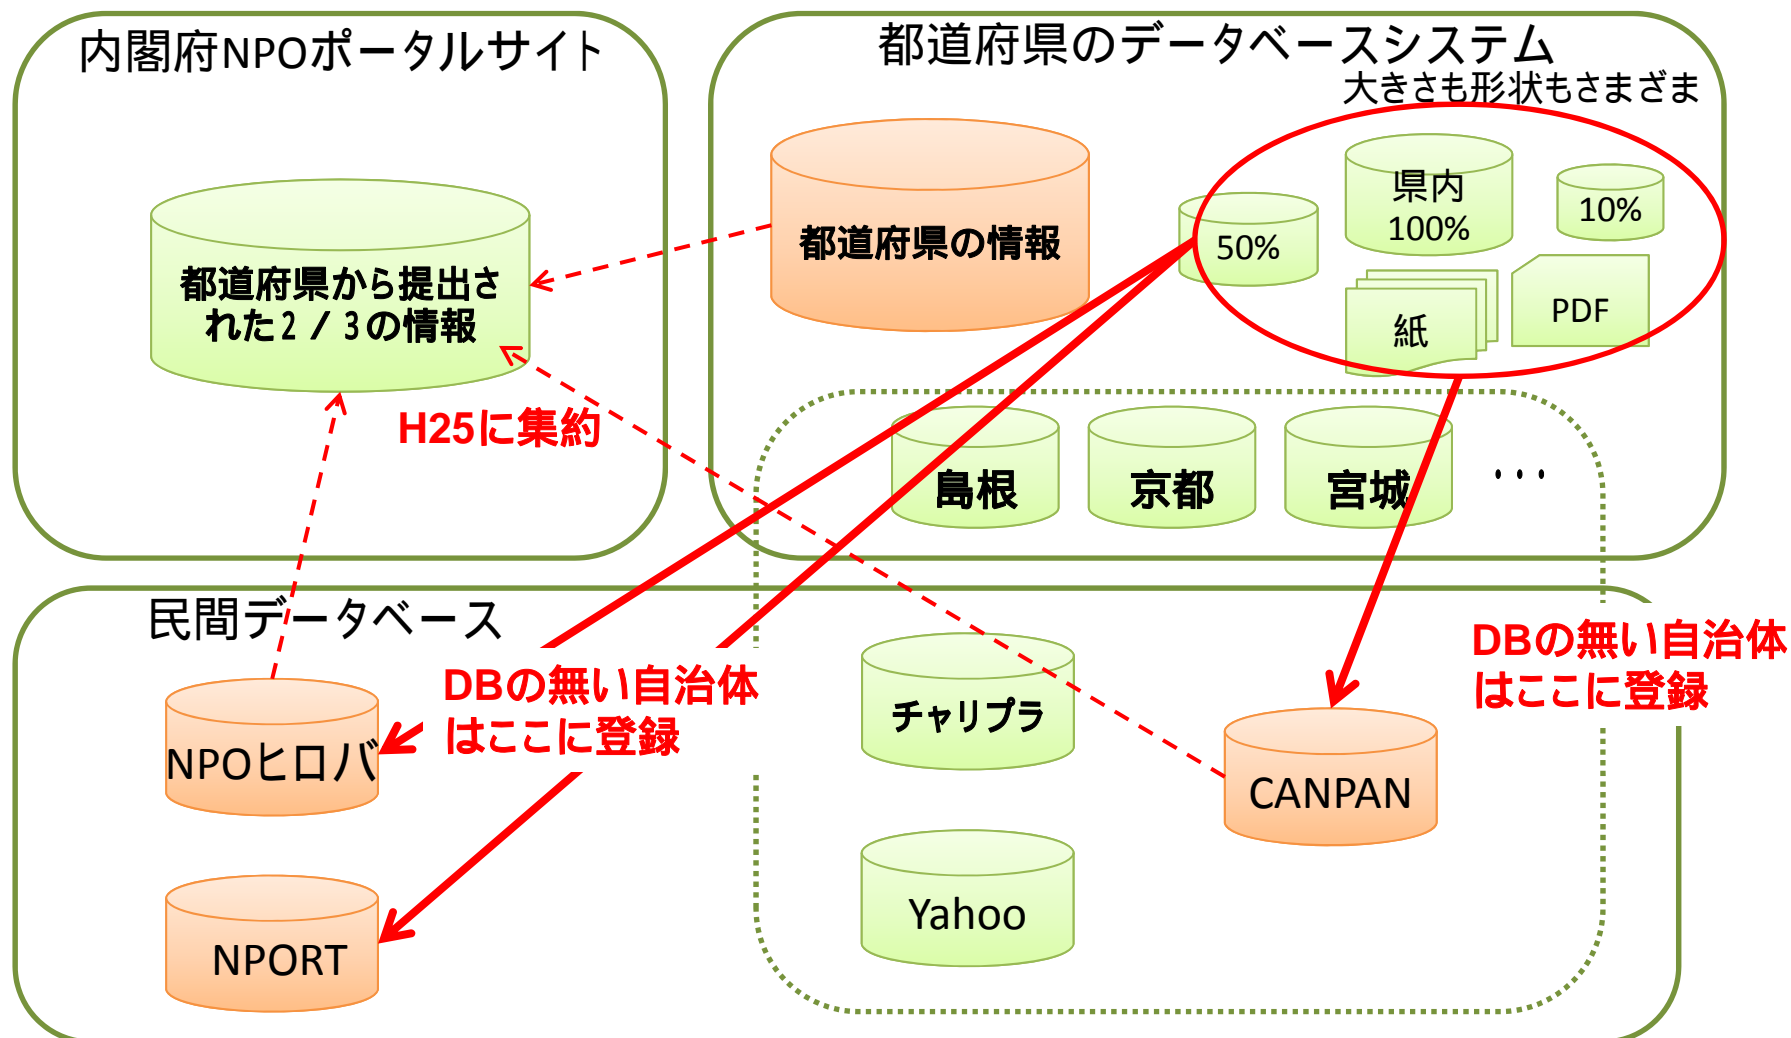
内閣府NPOポータルサイト

都道府県から提出された2／3の情報

H25に集約

都道府県のデータベースシステム
大きさも形状もさまざま

都道府県の情報

50%

県内
100%

10%

紙

PDF

島根

京都

宮城

・・・

民間データベース

NPOヒロバ

NPORT

DBの無い自治体はここに登録

チャリプラ

Yahoo

CANPAN

DBの無い自治体はここに登録